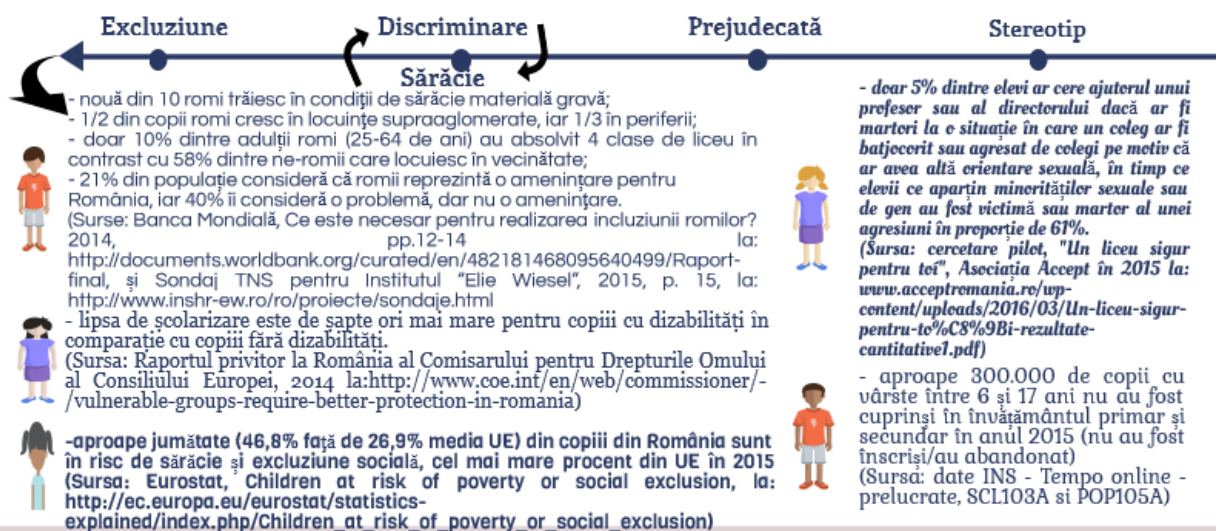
Excluziune

Discriminare

Prejudecată

Stereotip

Sărăcie

- nouă din 10 romi trăiesc în condiții de sărăcie materială gravă;
- 1/2 din copii romi cresc în locuințe supraaglomerate, iar 1/3 în periferii;
- doar 10% dintre adulții romi (25-64 de ani) au absolvit 4 clase de liceu în contrast cu 58% dintre ne-romii care locuiesc în vecinătate;
- 21% din populație consideră că romii reprezintă o amenințare pentru România, iar 40% îi consideră o problemă, dar nu o amenințare.
(Surse: Banca Mondială, Ce este necesar pentru realizarea incluziunii romilor? 2014, pp.12-14 la: http://documents.worldbank.org/curated/en/482181468095640499/Raport-final, și Sondaj TNS pentru Institutul "Elie Wiesel", 2015, p. 15, la: http://www.inshr-ew.ro/ro/proiecte/sondaje.html

- lipsa de școlarizare este de șapte ori mai mare pentru copiii cu dizabilități în comparație cu copiii fără dizabilități.
(Sursa: Raportul privitor la România al Comisarului pentru Drepturile Omului al Consiliului Europei, 2014 la:http://www.coe.int/en/web/commissioner/-/vulnerable-groups-require-better-protection-in-romania)

-aproape jumătate (46,8% față de 26,9% media UE) din copiii din România sunt în risc de sărăcie și excluziune socială, cel mai mare procent din UE în 2015 (Sursa: Eurostat, Children at risk of poverty or social exclusion, la: http://ec.europa.eu/eurostat/statistics-explained/index.php/Children_at_risk_of_poverty_or_social_exclusion)

- doar 5% dintre elevi ar cere ajutorul unui profesor sau al directorului dacă ar fi martori la o situație în care un coleg ar fi batjocorit sau agresat de colegi pe motiv că ar avea altă orientare sexuală, în timp ce elevii ce aparțin minorităților sexuale sau de gen au fost victimă sau martor al unei agresiuni în proporție de 61%.
(Sursa: cercetare pilot, "Un liceu sigur pentru toi", Asociația Accept în 2015 la: www.acceptromania.ro/wp-content/uploads/2016/03/Un-liceu-sigur-pentru-to%C8%9Bi-rezultate-cantitative1.pdf)

- aproape 300.000 de copii cu vârste între 6 și 17 ani nu au fost cuprinși în învățământul primar și secundar în anul 2015 (nu au fost înscriși/au abandonat)
(Sursa: date INS - Tempo online - prelucrate, SCL103A si POP105A)